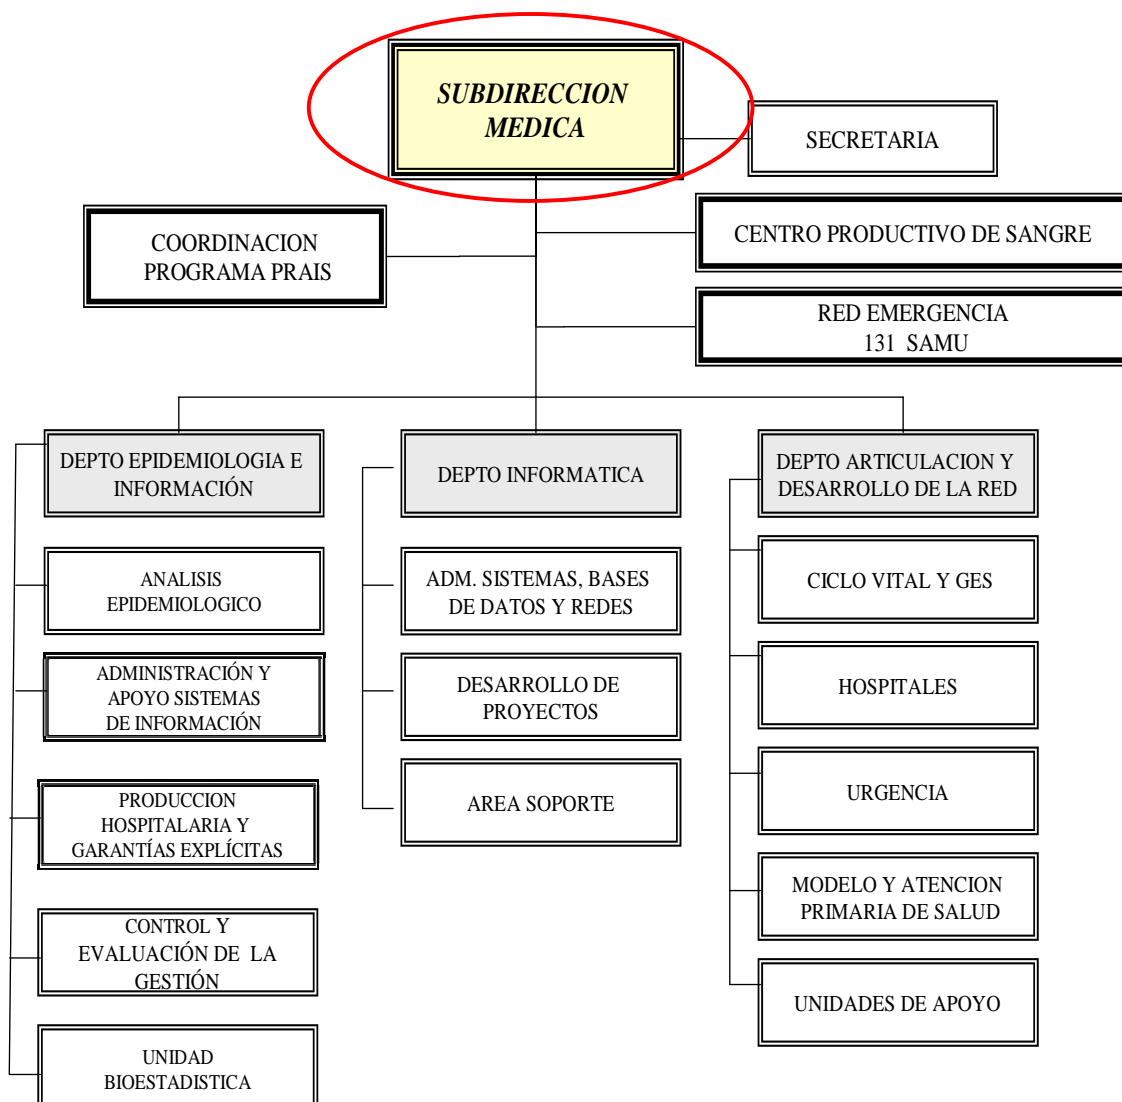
SUBDIRECCION MEDICA

SECRETARIA

COORDINACION PROGRAMA PRAIS

CENTRO PRODUCTIVO DE SANGRE

RED EMERGENCIA 131 SAMU

DEPTO EPIDEMIOLOGIA E INFORMACIÓN

ANALISIS EPIDEMIOLOGICO

ADMINISTRACIÓN Y APOYO SISTEMAS DE INFORMACIÓN

PRODUCCION HOSPITALARIA Y GARANTÍAS EXPLÍCITAS

CONTROL Y EVALUACIÓN DE LA GESTIÓN

UNIDAD BIOESTADISTICA

DEPTO INFORMATICA

ADM. SISTEMAS, BASES DE DATOS Y REDES

DESARROLLO DE PROYECTOS

AREA SOPORTE

DEPTO ARTICULACION Y DESARROLLO DE LA RED

CICLO VITAL Y GES

HOSPITALES

URGENCIA

MODELO Y ATENCION PRIMARIA DE SALUD

UNIDADES DE APOYO